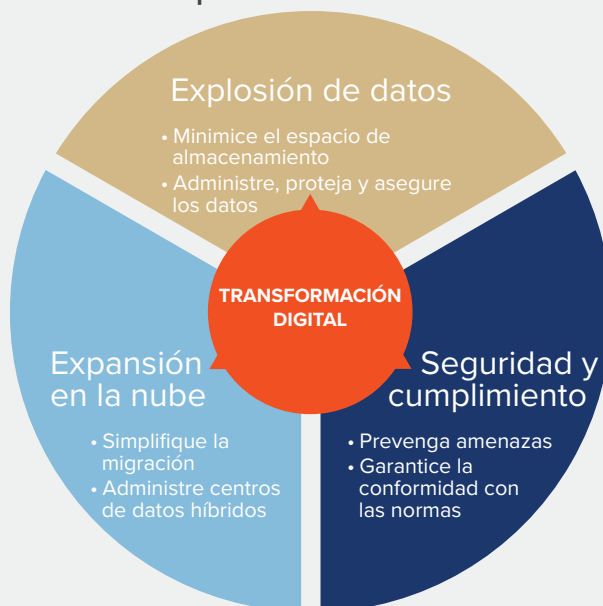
Explosión de datos

• Minimice el espacio de almacenamiento
• Administre, proteja y asegure los datos

TRANSFORMACIÓN DIGITAL

Expansión en la nube

• Simplifique la migración
• Administre centros de datos híbridos

Seguridad y cumplimiento

• Prevenga amenazas
• Garantice la conformidad con las normas